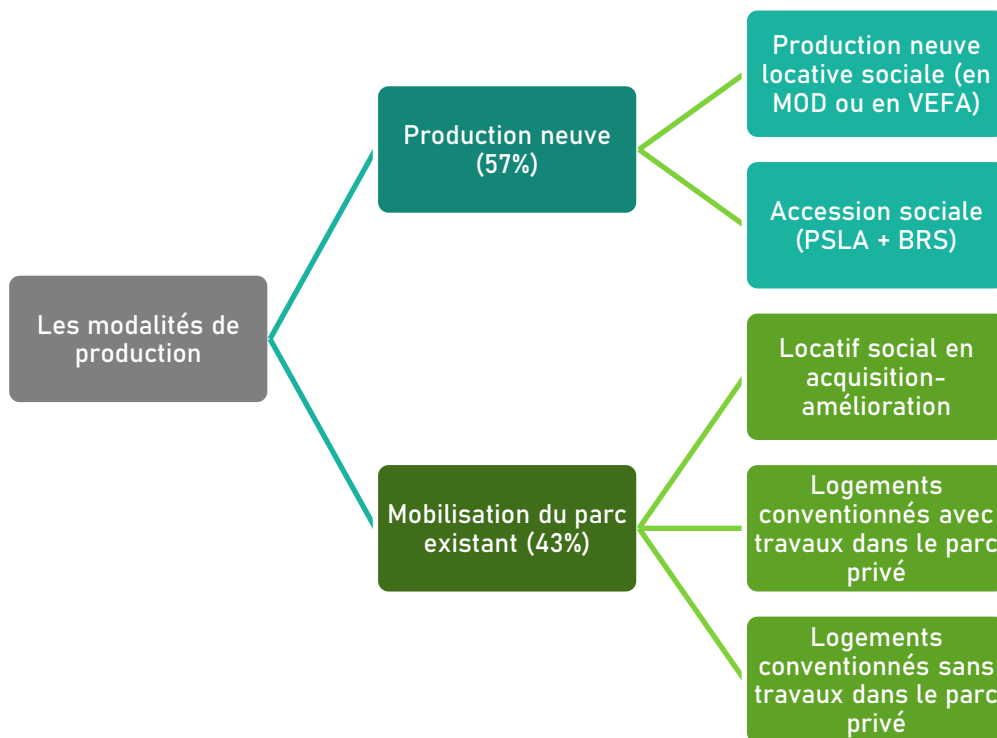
Les modalités de production

Production neuve (57%)

Production neuve locative sociale (en MOD ou en VEFA)

Accession sociale (PSLA + BRS)

Mobilisation du parc existant (43%)

Locatif social en acquisition-amélioration

Logements conventionnés avec travaux dans le parc privé

Logements conventionnés sans travaux dans le parc privé